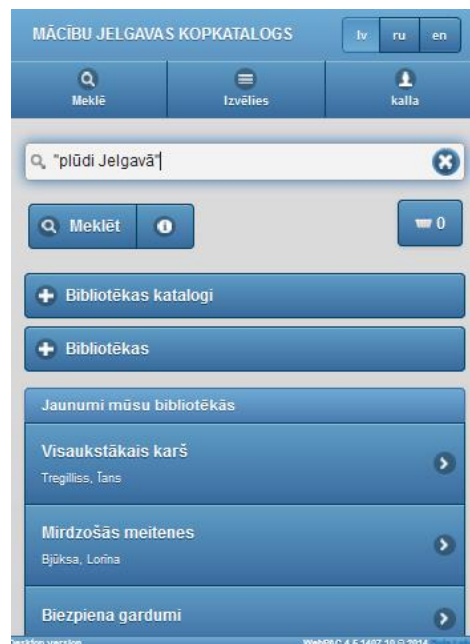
MĀCĪBU JELGAVAS KOPKATALOGS

lv ru en

Meklē

Izvēlies

kalla

"plūdi Jelgavā"

Meklēt

0

Bibliotēkas katalogi

Bibliotēkas

Jaunumi mūsu bibliotēkās

Visaukstākais karš
Tregilliss, Īans

Mirdzošās meitenes
Bjūksa, Lorina

Biezpiena gardumi

Desktop version

WebPAC 4.5.1407.18 © 2014 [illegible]